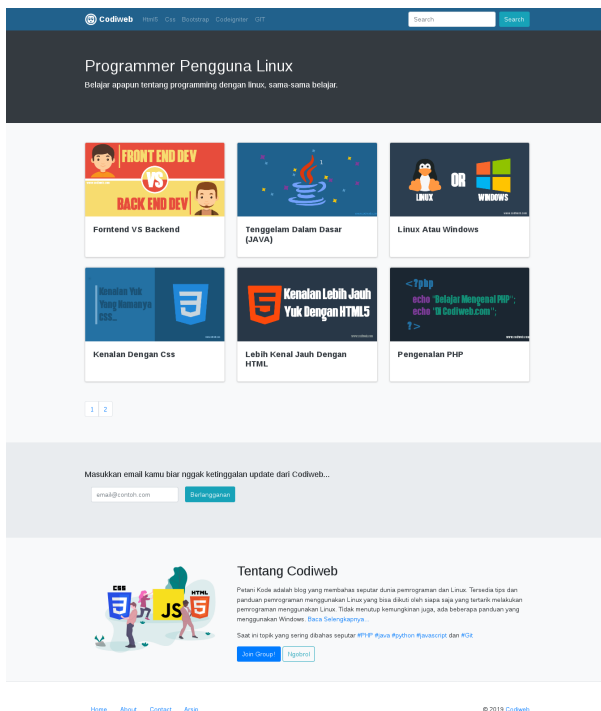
Codiweb Html5 Css Bootstrap Codeigniter GIT Search Search

Programmer Pengguna Linux

Belajar apapun tentang programming dengan linux, sama-sama belajar.

FRONT END DEV VS BACK END DEV

Forntend VS Backend

Tenggelam Dalam Dasar (JAVA)

LINUX OR WINDOWS

Linux Atau Windows

Kenalan Yuk Yang Namanya CSS...

Kenalan Dengan Css

Kenalan Lebih Jauh Yuk Dengan HTML5

Lebih Kenal Jauh Dengan HTML

<?php echo "Belajar Mengenal PHP"; echo "Di Codiweb.com"; ?>

Pengenalan PHP

1 2

Masukkan email kamu biar nggak ketinggalan update dari Codiweb...

email@contoh.com Berlangganan

CSS JS HTML

Tentang Codiweb

Petani Kode adalah blog yang membahas seputar dunia pemrograman dan Linux. Tersedia tips dan panduan pemrograman menggunakan Linux yang bisa diikuti oleh siapa saja yang tertarik melakukan pemrograman menggunakan Linux. Tidak menutup kemungkinan juga, ada beberapa panduan yang menggunakan Windows. Baca Selengkapnya...

Saat ini topik yang sering dibahas seputar #PHP #java #python #javascript dan #Git.

Join Group! Ngobrol

Home About Contact Arsip

© 2019 Codiweb